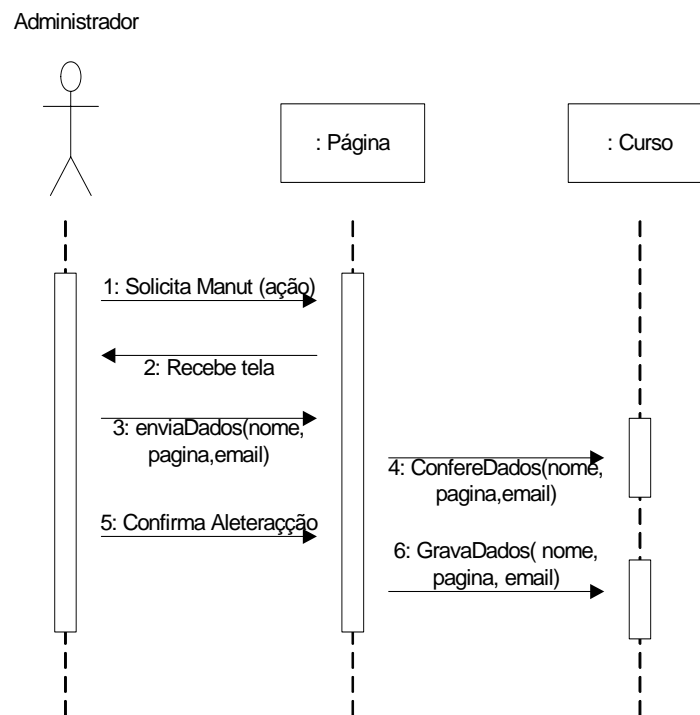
Administrador

: Página

: Curso

1: Solicita Manut (ação)

2: Recebe tela

3: enviaDados(nome, pagina,email)

4: ConfereDados(nome, pagina,email)

5: Confirma Aleteraçção

6: GravaDados( nome, pagina, email)